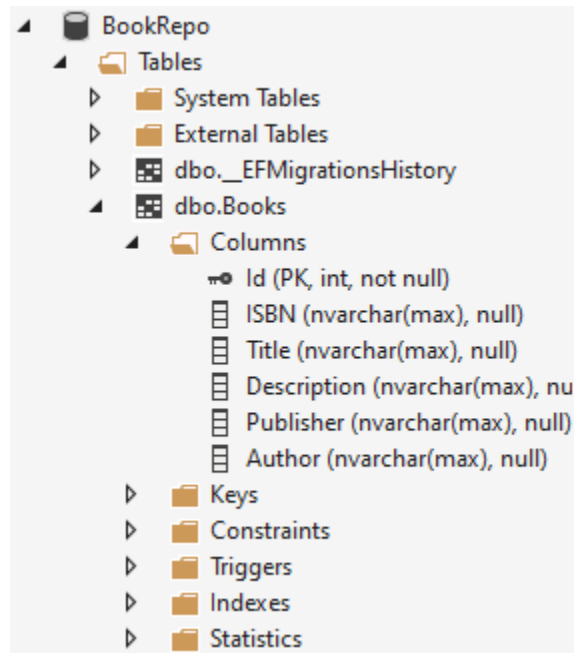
BookRepo
Tables
System Tables
External Tables
dbo.__EFMigrationsHistory
dbo.Books
Columns
Id (PK, int, not null)
ISBN (nvarchar(max), null)
Title (nvarchar(max), null)
Description (nvarchar(max), nu
Publisher (nvarchar(max), null)
Author (nvarchar(max), null)
Keys
Constraints
Triggers
Indexes
Statistics